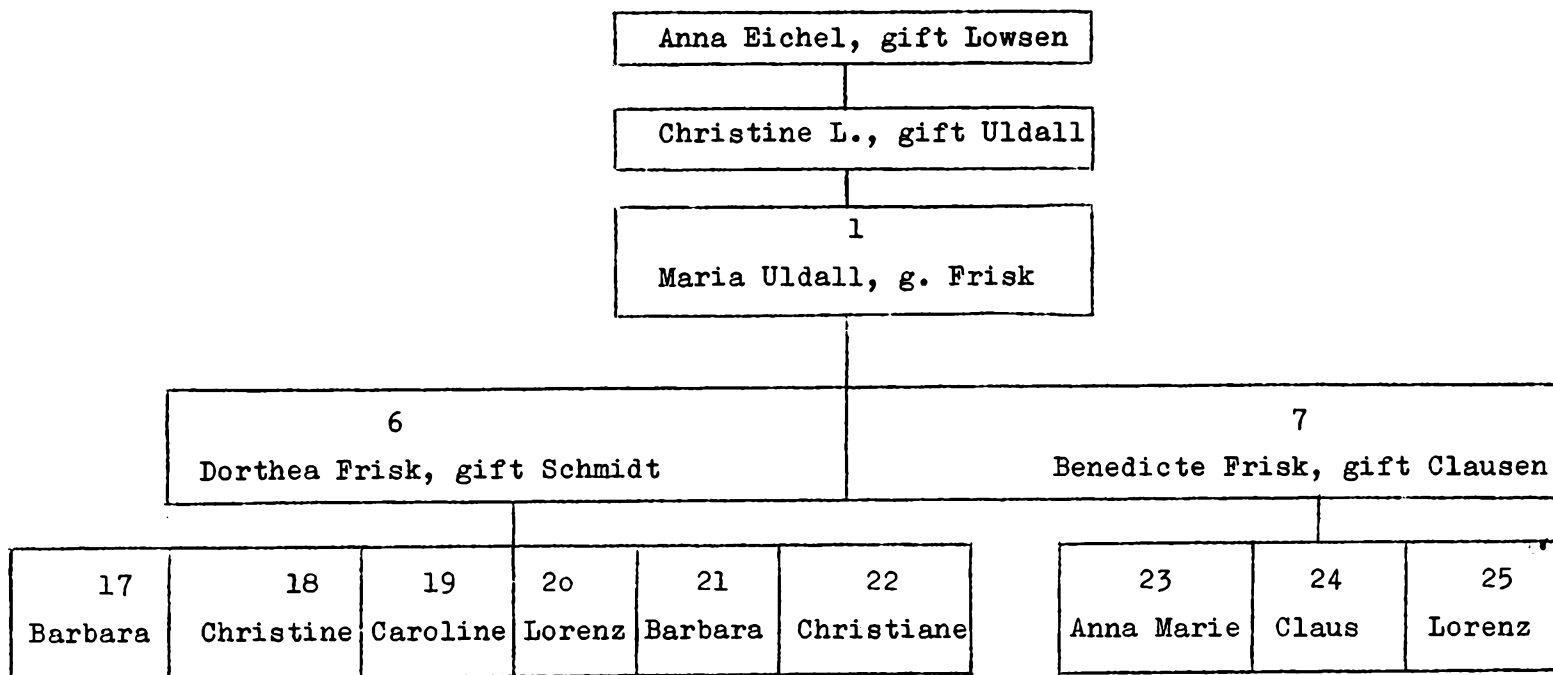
Anna Eichel, gift Lowsen

Christine L., gift Uldall

1
Maria Uldall, g. Frisk

6
Dorthea Frisk, gift Schmidt

7
Benedicte Frisk, gift Clausen

| 17 | 18 | 19 | 2o | 21 | 22 |
|---|---|---|---|---|---|
| Barbara | Christine | Caroline | Lorenz | Barbara | Christiane |

| 23 | 24 | 25 |
|---|---|---|
| Anna Marie | Claus | Lorenz |